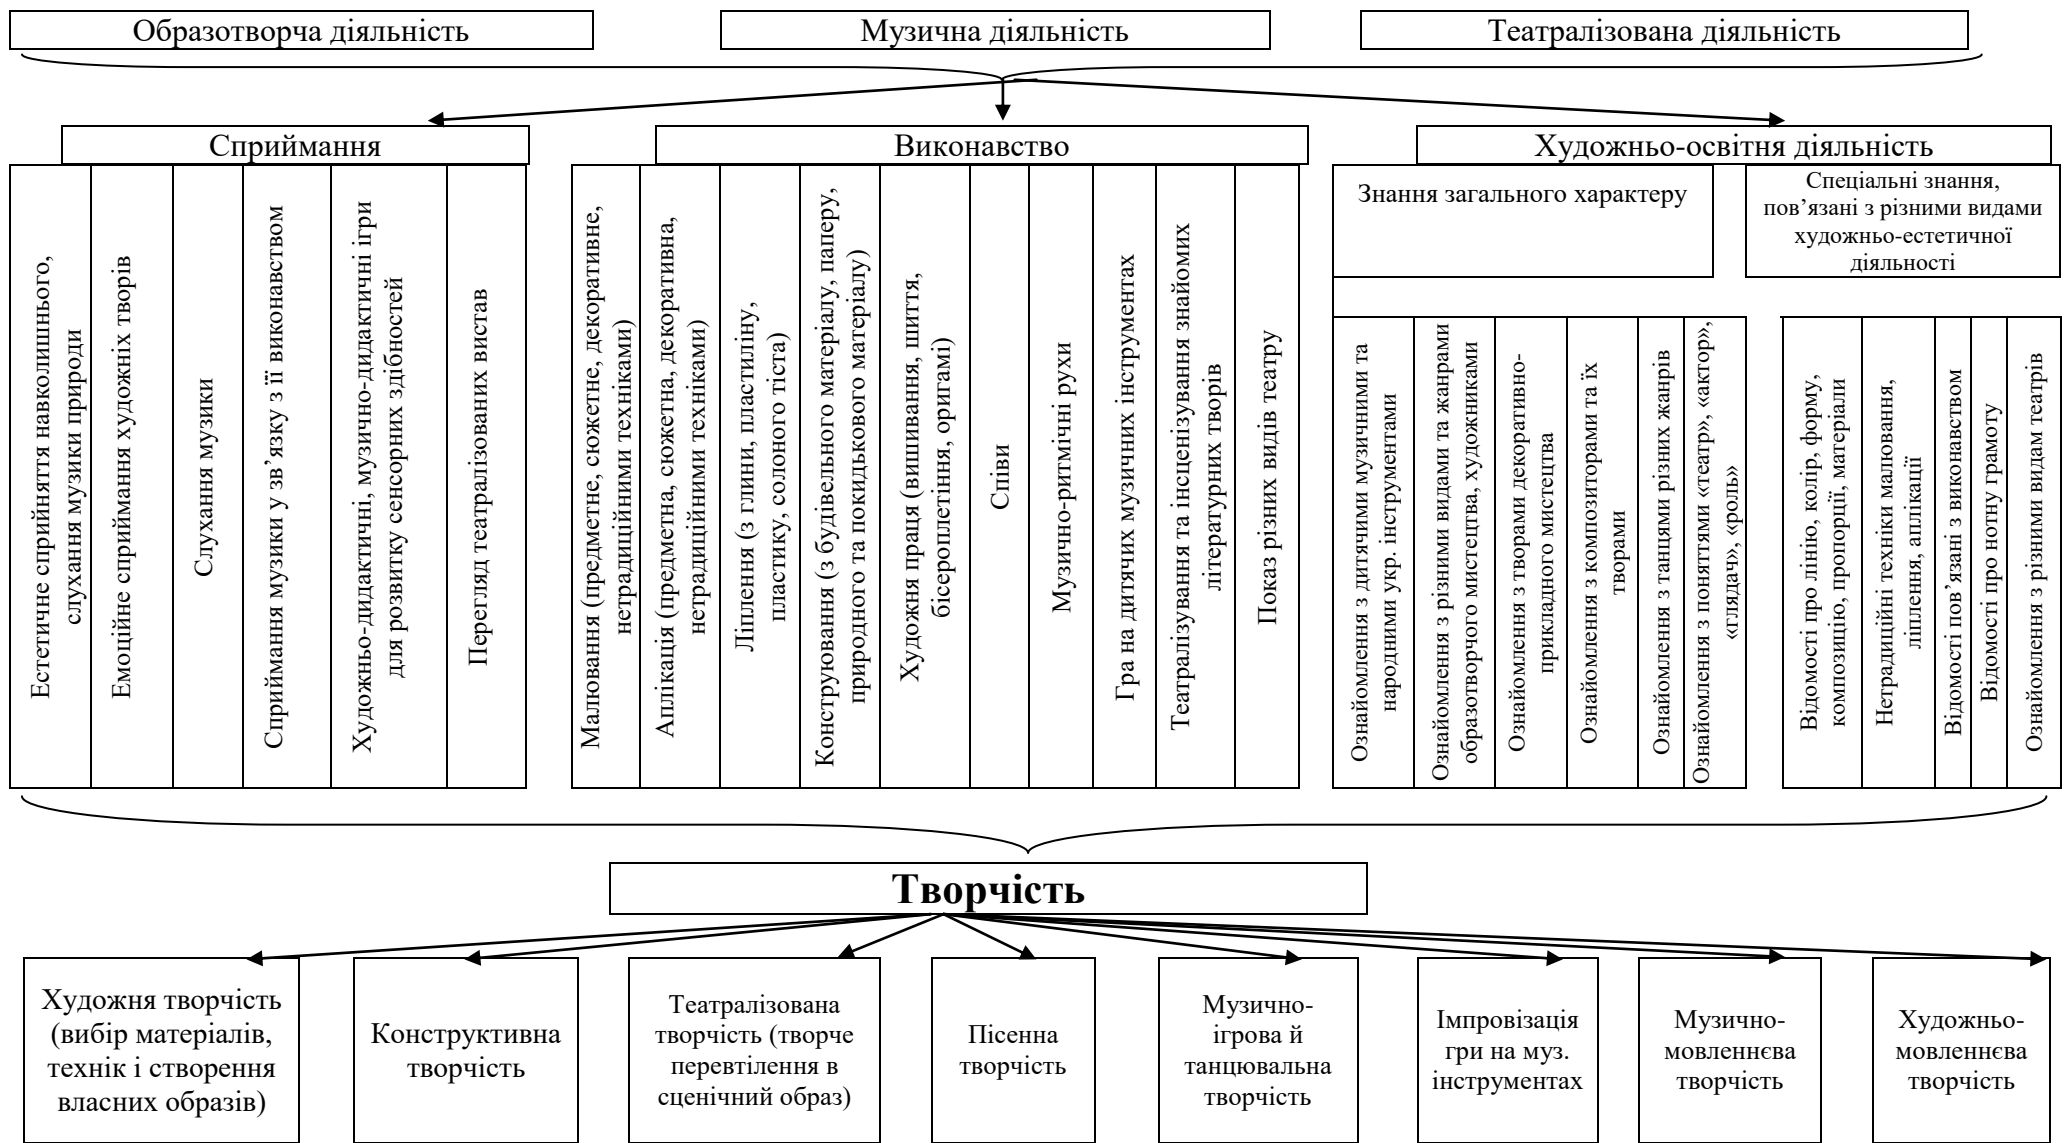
Образотворча діяльність

Музична діяльність

Театралізована діяльність

Сприймання

Естетичне сприйняття навколишнього, слухання музики природи

Емоційне сприймання художніх творів

Слухання музики

Сприймання музики у зв'язку з її виконавством

Художньо-дидактичні, музично-дидактичні ігри для розвитку сенсорних здібностей

Перегляд театралізованих вистав

Виконавство

Малювання (предметне, сюжетне, декоративне, нетрадиційними техніками)

Аплікація (предметна, сюжетна, декоративна, нетрадиційними техніками)

Ліплення (з глини, пластиліну, пластику, солоного тіста)

Конструювання (з будівельного матеріалу, паперу, природного та покидькового матеріалу)

Художня праця (вишивання, шиття, бісероплетіння, оригамі)

Співи

Музично-ритмічні рухи

Гра на дитячих музичних інструментах

Театралізування та інсценізування знайомих літературних творів

Показ різних видів театру

Художньо-освітня діяльність

Знання загального характеру

Ознайомлення з дитячими музичними та народними укр. інструментами

Ознайомлення з різними видами та жанрами образотворчого мистецтва, художниками

Ознайомлення з творами декоративно-прикладного мистецтва

Ознайомлення з композиторами та їх творами

Ознайомлення з танцями різних жанрів

Ознайомлення з поняттями «театр», «актор», «глядач», «роль»

Спеціальні знання, пов'язані з різними видами художньо-естетичної діяльності

Відомості про лінію, колір, форму, композицію, пропорції, матеріали

Нетрадиційні техніки малювання, ліплення, аплікації

Відомості пов'язані з виконавством

Відомості про нотну грамоту

Ознайомлення з різними видам театрів

Творчість

Художня творчість (вибір матеріалів, технік і створення власних образів)

Конструктивна творчість

Театралізована творчість (творче перевтілення в сценічний образ)

Пісенна творчість

Музично-ігрова й танцювальна творчість

Імпровізація гри на муз. інструментах

Музично-мовленнєва творчість

Художньо-мовленнєва творчість